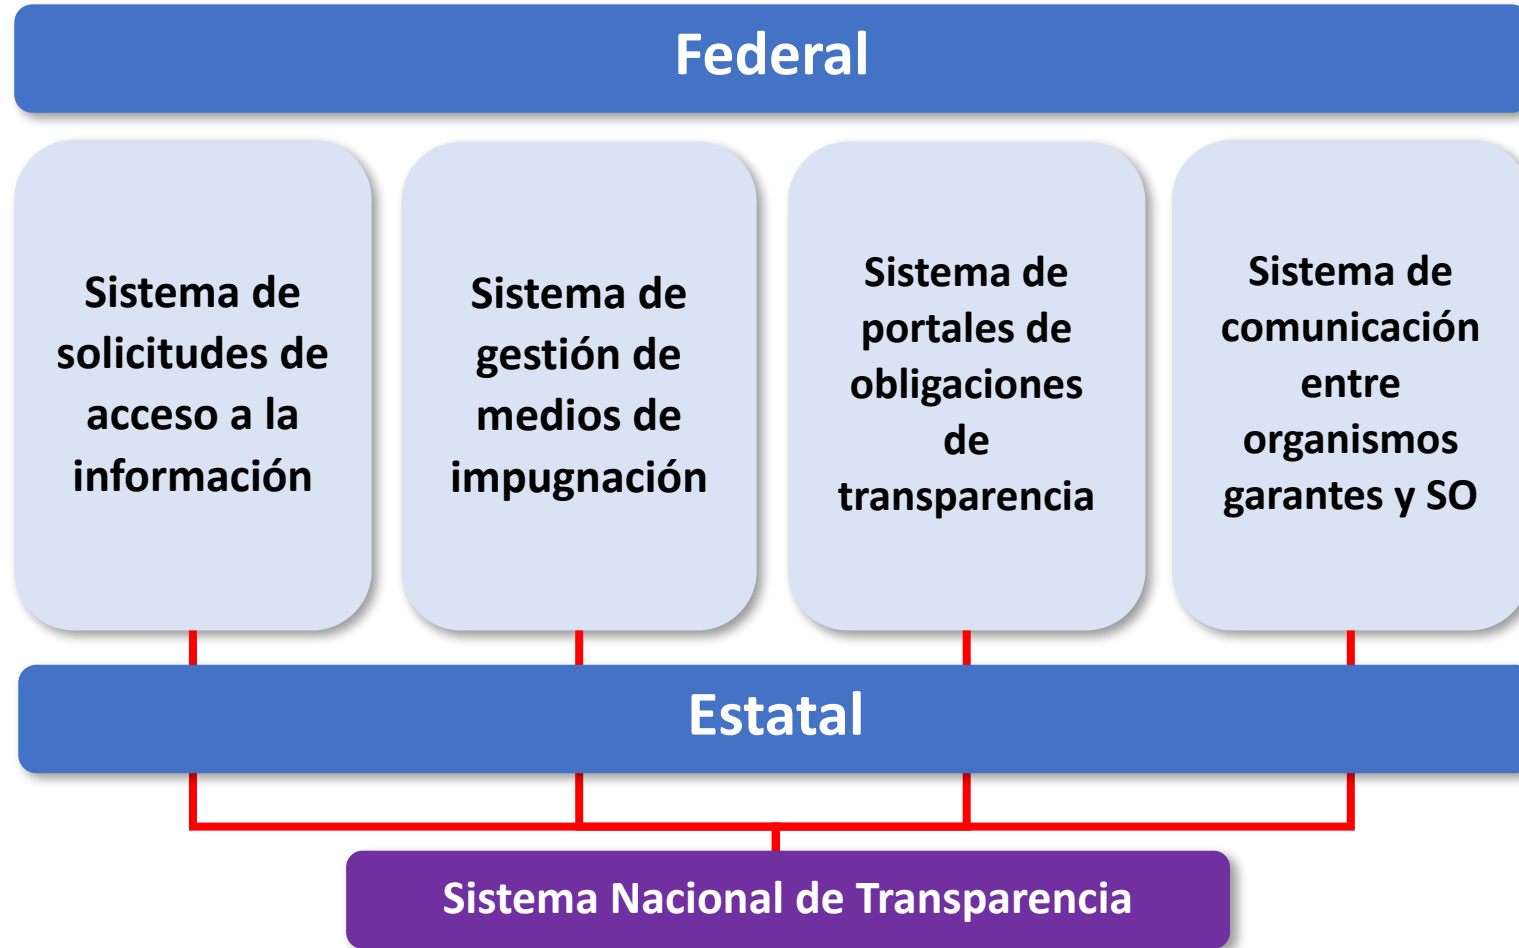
Federal

Sistema de solicitudes de acceso a la información

Sistema de gestión de medios de impugnación

Sistema de portales de obligaciones de transparencia

Sistema de comunicación entre organismos garantes y SO

Estatal

Sistema Nacional de Transparencia